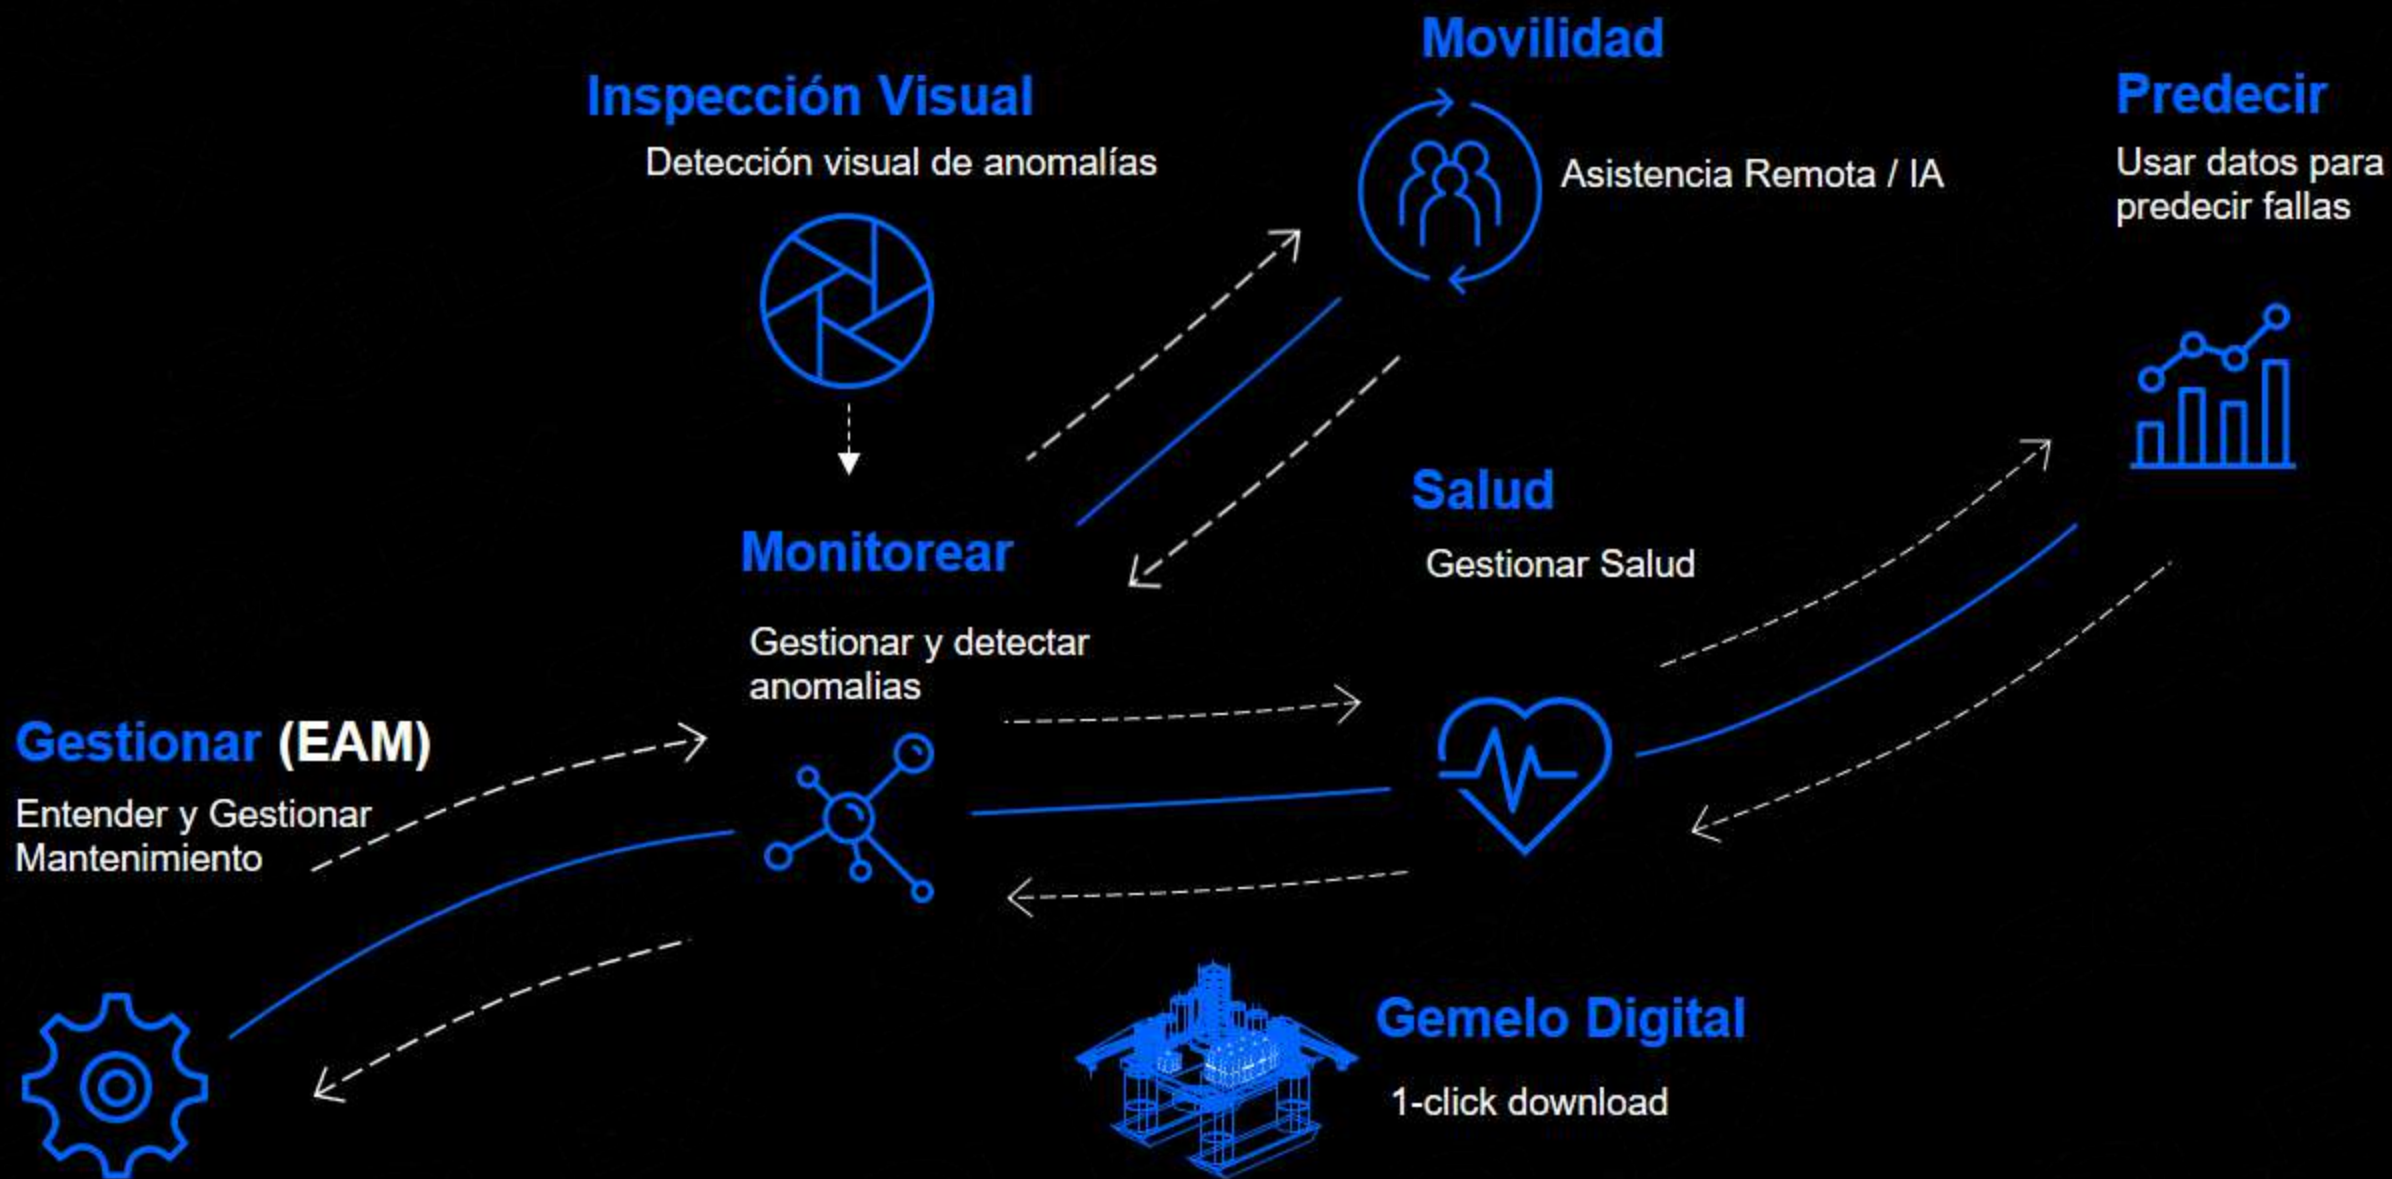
Movilidad

Inspección Visual

Detección visual de anomalías

Asistencia Remota / IA

Predecir

Usar datos para predecir fallas

Salud

Gestionar Salud

Monitorear

Gestionar y detectar anomalias

Gestionar (EAM)

Entender y Gestionar Mantenimiento

Gemelo Digital

1-click download